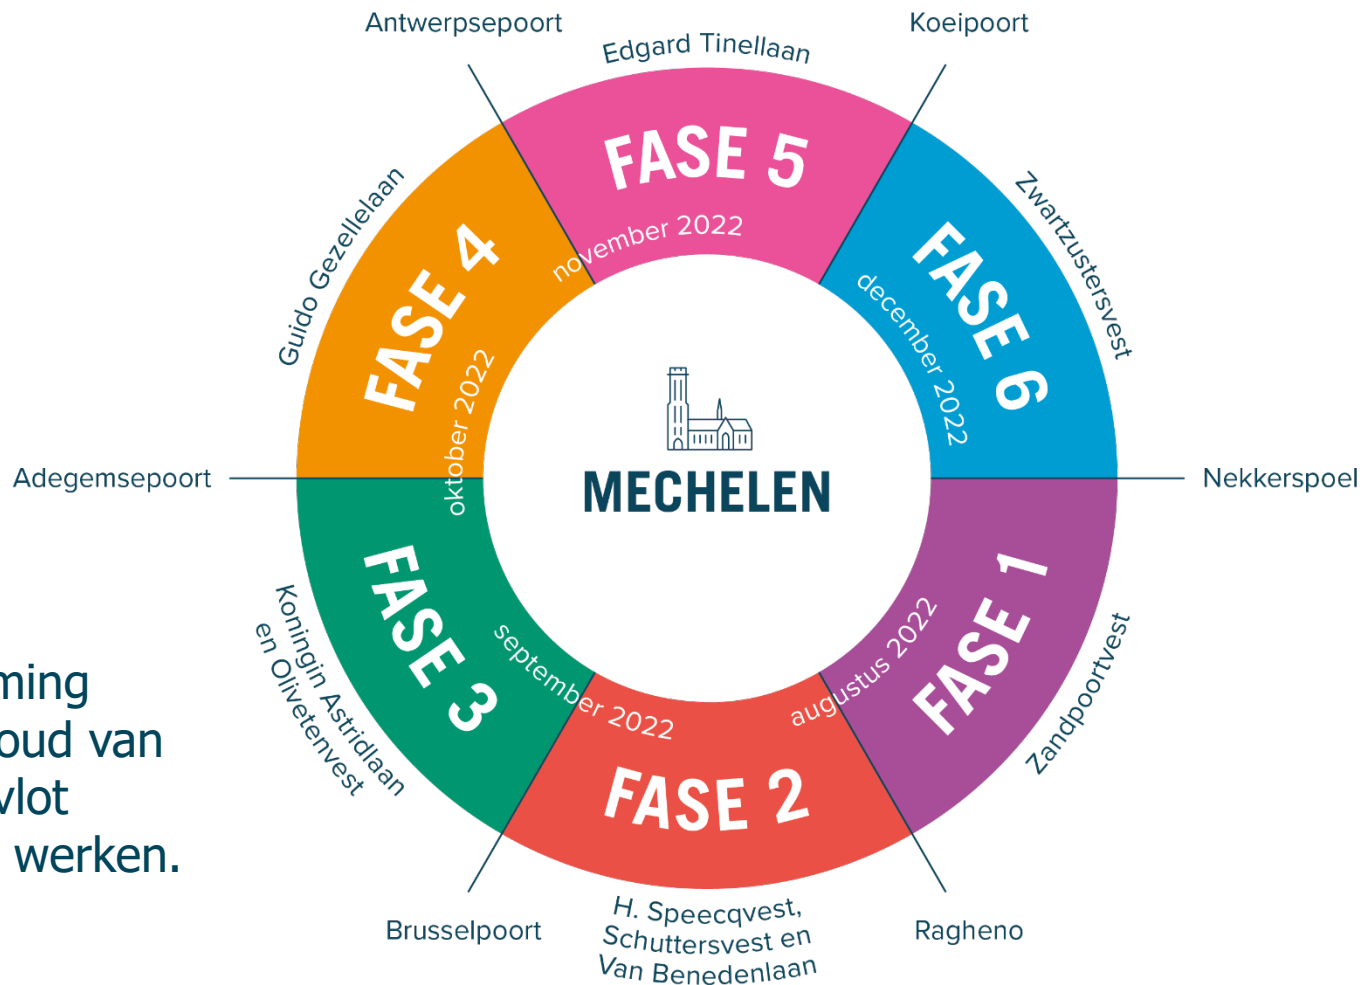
Antwerpsepoort

Edgard Tinellaan

Koeipoort

FASE 5

november 2022

Zwartzustersvest

FASE 6

december 2022

Guido Gezellelaan

FASE 4

oktober 2022

MECHELEN

Adegemsepoort

Nekkerspoel

FASE 3

september 2022

Koningin Astridlaan en Olivetenvest

FASE 1

augustus 2022

Zandpoortvest

FASE 2

Brusselpoort

H. Speecqvest, Schuttersvest en Van Benedenlaan

Ragheno

ming
oud van
vlot
werken.